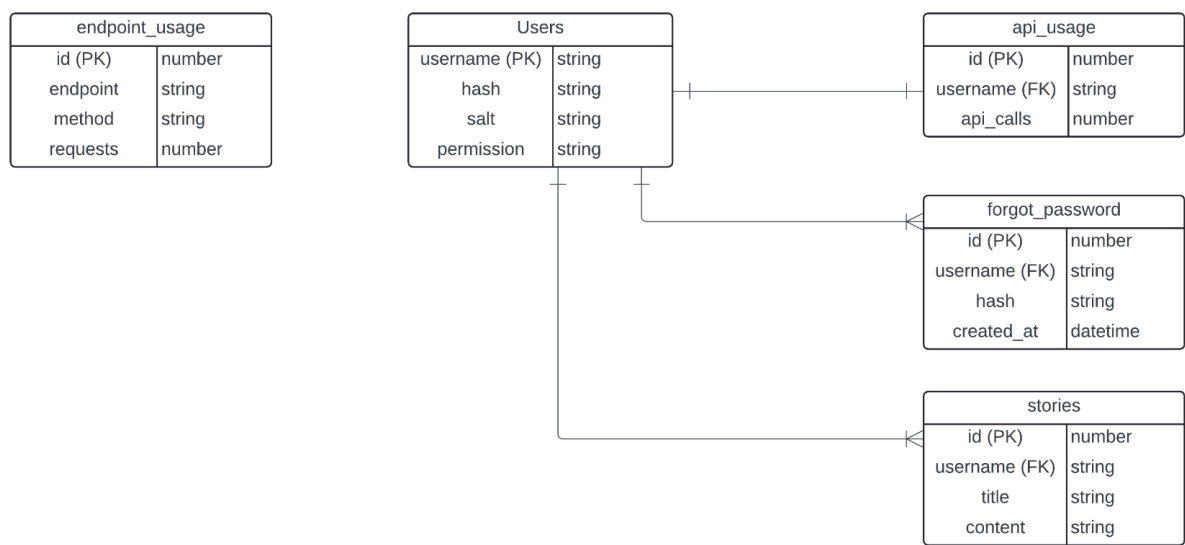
endpoint_usage

| id (PK) | number |
|---|---|
| endpoint | string |
| method | string |
| requests | number |

Users

| username (PK) | string |
|---|---|
| hash | string |
| salt | string |
| permission | string |

api_usage

| id (PK) | number |
|---|---|
| username (FK) | string |
| api_calls | number |

forgot_password

| id (PK) | number |
|---|---|
| username (FK) | string |
| hash | string |
| created_at | datetime |

stories

| id (PK) | number |
|---|---|
| username (FK) | string |
| title | string |
| content | string |